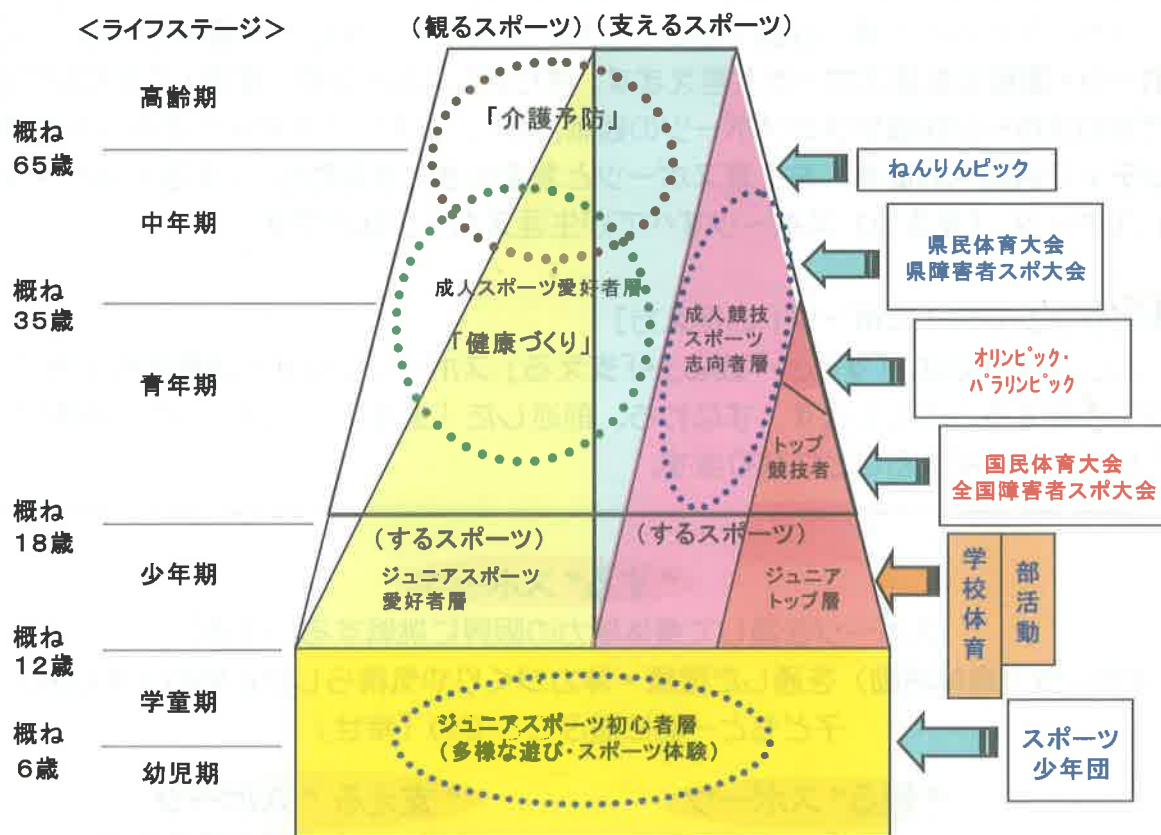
<ライフステージ>

（観るスポーツ）（支えるスポーツ）

高齢期

概ね
65歳

中年期

概ね
35歳

青年期

概ね
18歳

少年期

概ね
12歳

学童期

概ね
6歳

幼児期

「介護予防」

成人スポーツ愛好者層

「健康づくり」

成人競技スポーツ志向者層

トップ競技者

（するスポーツ）

ジュニアスポーツ愛好者層

（するスポーツ）

ジュニアトップ層

ジュニアスポーツ初心者層
（多様な遊び・スポーツ体験）

ねんりんピック

県民体育大会
県障害者スポ大会

オリンピック・
パラリンピック

国民体育大会
全国障害者スポ大会

学校体育

部活動

スポーツ少年団